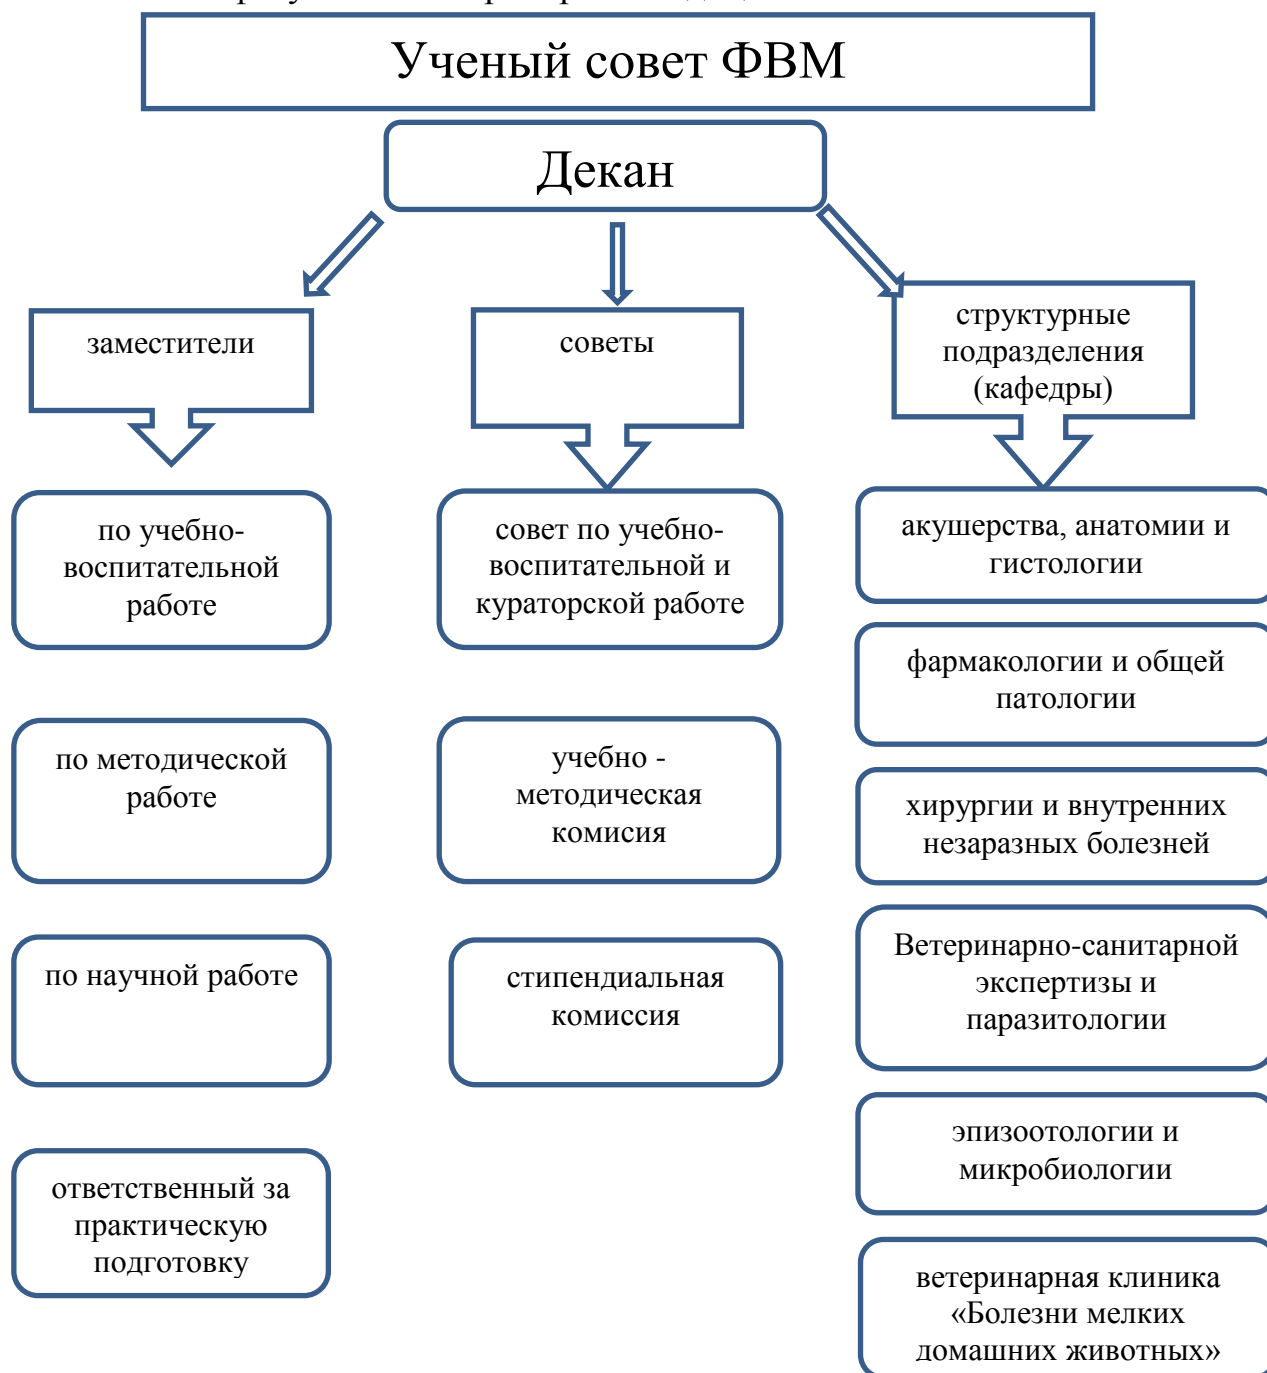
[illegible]

Ученый совет ФВМ

Декан

заместители

советы

структурные подразделения (кафедры)

по учебно-воспитательной работе

совет по учебно-воспитательной и кураторской работе

акушерства, анатомии и гистологии

фармакологии и общей патологии

по методической работе

учебно - методическая комисия

хирургии и внутренних незаразных болезней

по научной работе

стипендиальная комиссия

Ветеринарно-санитарной экспертизы и паразитологии

эпизоотологии и микробиологии

ответственный за практическую подготовку

ветеринарная клиника «Болезни мелких домашних животных»